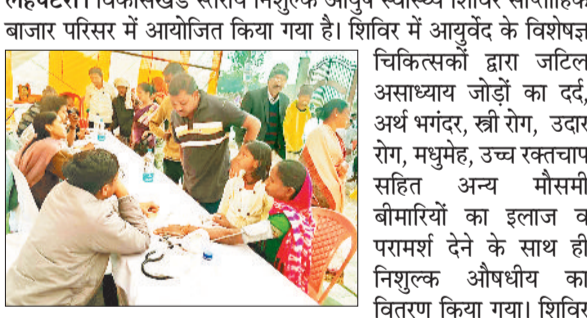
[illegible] विकासखंड स्तरीय निशुल्क आयुष स्वास्थ्य शिविर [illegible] बाजार परिसर में आयोजित किया गया है। शिविर में आयुर्वेद के विशेषज्ञ चिकित्सकों द्वारा जटिल असाध्याय जोड़ों का दर्द, अर्थ भगंदर, स्त्री रोग, उदार रोग, मधुमेह, उच्च रक्तचाप सहित अन्य मौसमी बीमारियों का इलाज व परामर्श देने के साथ ही निशुल्क औषधीय का वितरण किया गया। शिविर